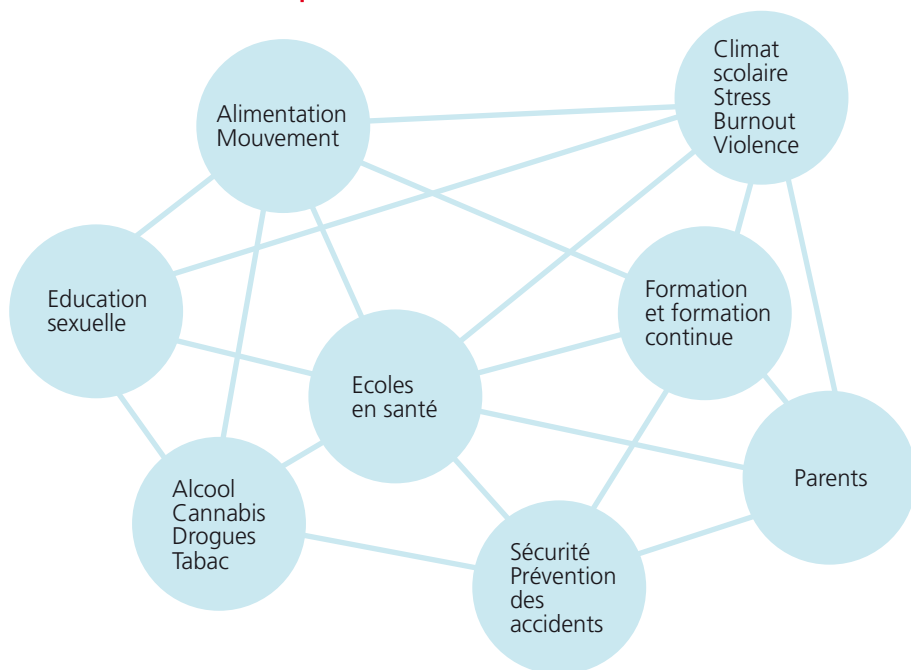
Alimentation Mouvement

Climat scolaire Stress Burnout Violence

Education sexuelle

Formation et formation continue

Ecoles en santé

Parents

Alcool Cannabis Drogues Tabac

Sécurité Prévention des accidents